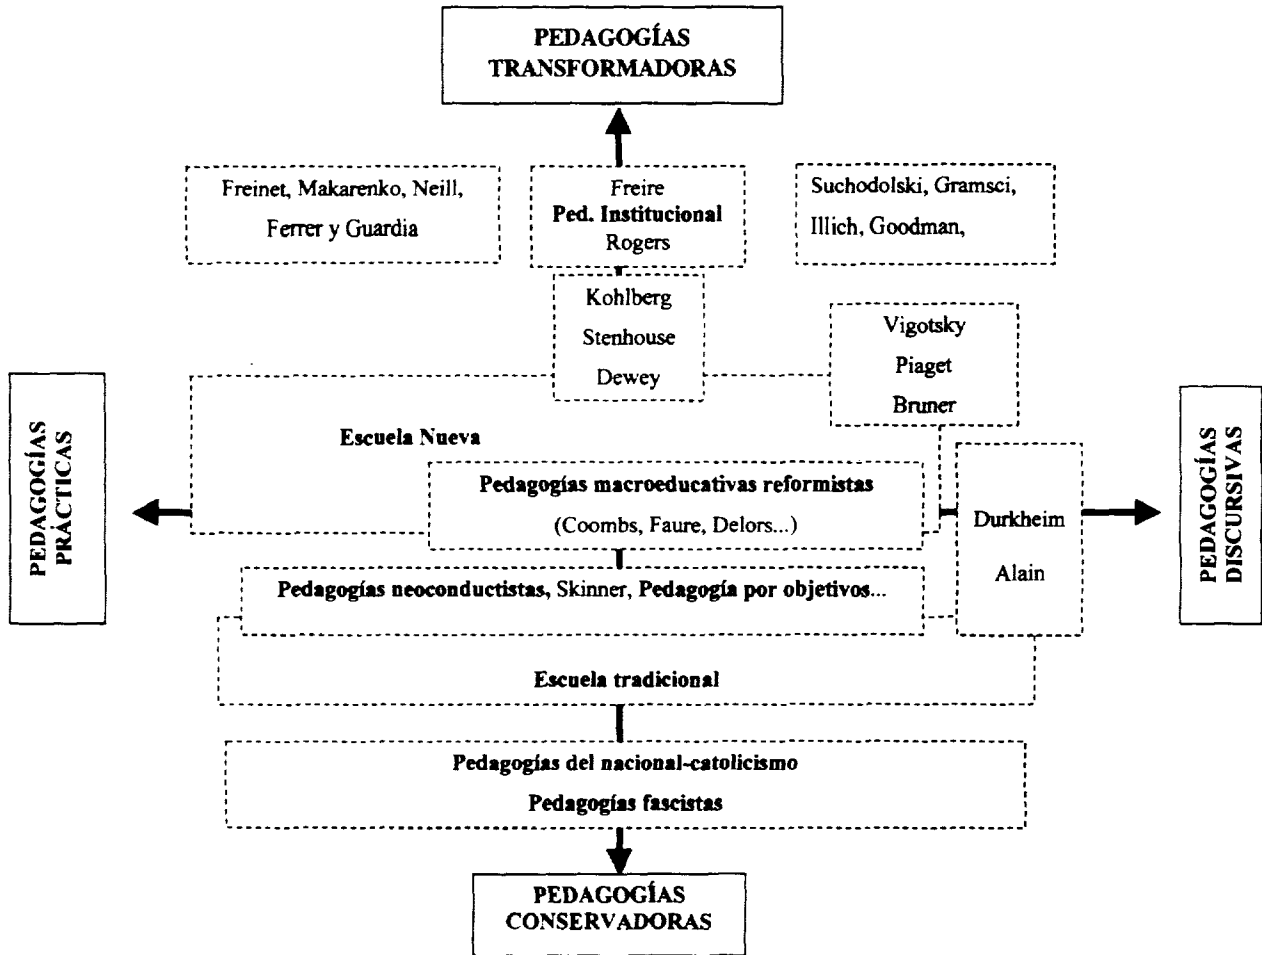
PEDAGOGÍAS TRANSFORMADORAS

Freinet, Makarenko, Neill, Ferrer y Guardia

Freire
Ped. Institucional
Rogers

Suchodolski, Gramsci, Illich, Goodman,

Kohlberg
Stenhouse
Dewey

Vigotsky
Piaget
Bruner

PEDAGOGÍAS PRÁCTICAS

Escuela Nueva

Pedagogías macroeducativas reformistas
(Coombs, Faure, Delors...)

Durkheim
Alain

PEDAGOGÍAS DISCURSIVAS

Pedagogías neoconductistas, Skinner, Pedagogía por objetivos...

Escuela tradicional

Pedagogías del nacional-catolicismo
Pedagogías fascistas

PEDAGOGÍAS CONSERVADORAS